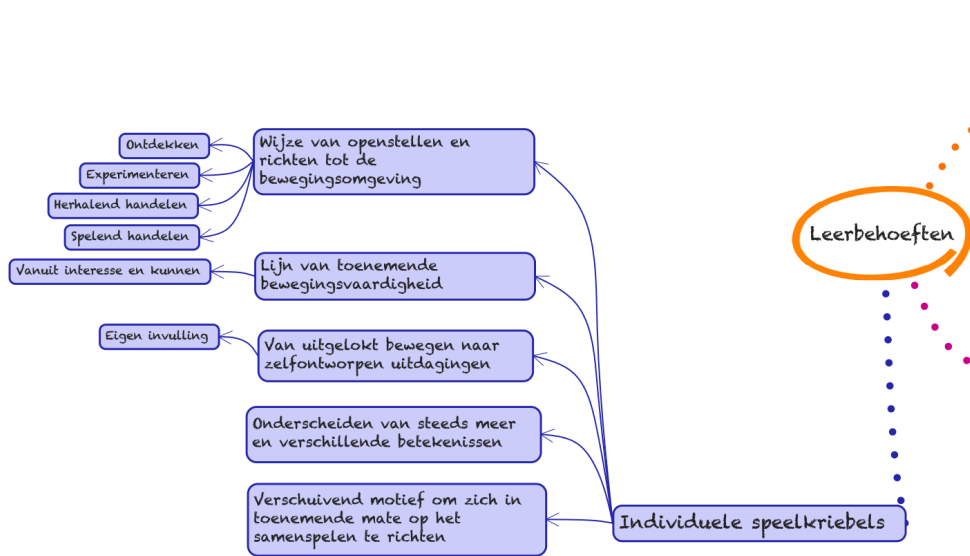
Leerbehoeften

Wijze van openstellen en richten tot de bewegingsomgeving

Ontdekken

Experimenteren

Herhalend handelen

Spelend handelen

Lijn van toenemende bewegingsvaardigheid

Vanuit interesse en kunnen

Van uitgelokt bewegen naar zelfontworpen uitdagingen

Eigen invulling

Onderscheiden van steeds meer en verschillende betekenissen

Verschuivend motief om zich in toenemende mate op het samenspelen te richten

Individuele speelkriebels